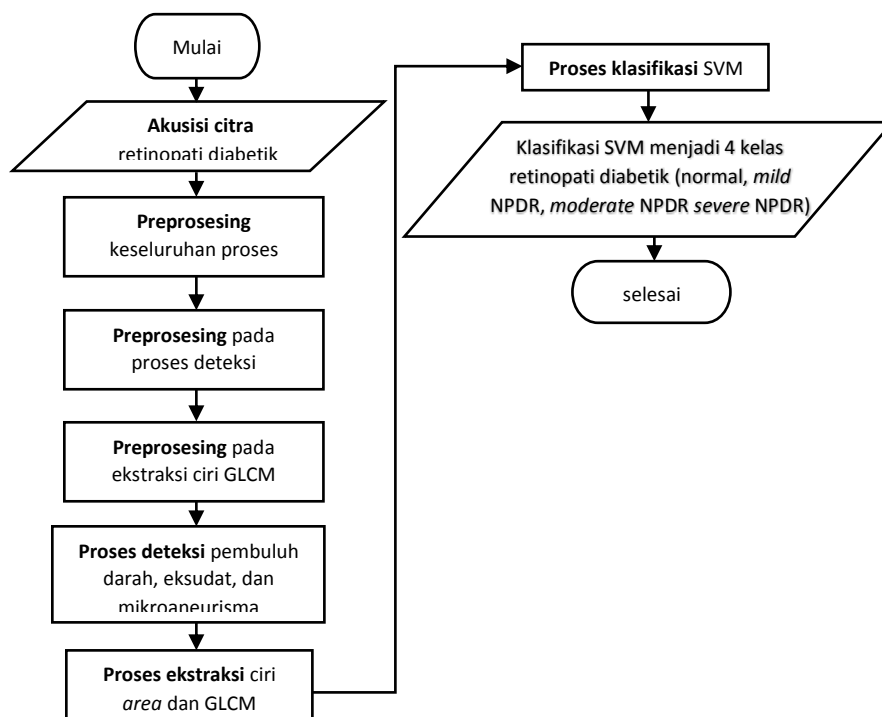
Mulai

**Akusisi citra** retinopati diabetik

**Preprosesing** keseluruhan proses

**Preprosesing** pada proses deteksi

**Preprosesing** pada ekstraksi ciri GLCM

**Proses deteksi** pembuluh darah, eksudat, dan mikroaneurisma

**Proses ekstraksi** ciri *area* dan GLCM

**Proses klasifikasi** SVM

Klasifikasi SVM menjadi 4 kelas retinopati diabetik (normal, *mild* NPDR, *moderate* NPDR *severe* NPDR)

selesai